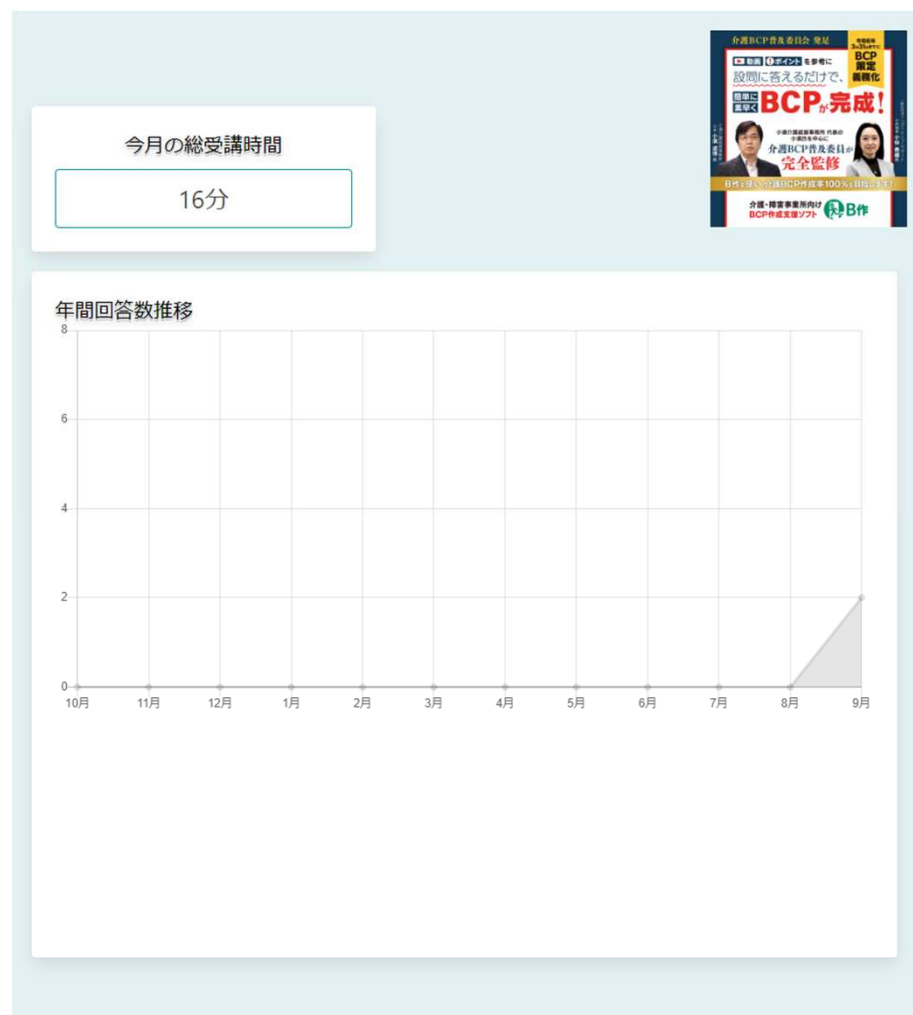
今月の総受講時間

16分

介護BCP普及委員会 発足

令和6年3月31日までに BCP策定義務化

動画 ポイント を参考に 設問に答えるだけで、

簡単に素早く BCPが完成!

介護BCP普及委員が 完全監修

B作を使い介護BCP作成率100%を目指します!

介護・障害事業所向け BCP作成支援ソフト B作

年間回答数推移

8
6
4
2
0

10月 11月 12月 1月 2月 3月 4月 5月 6月 7月 8月 9月